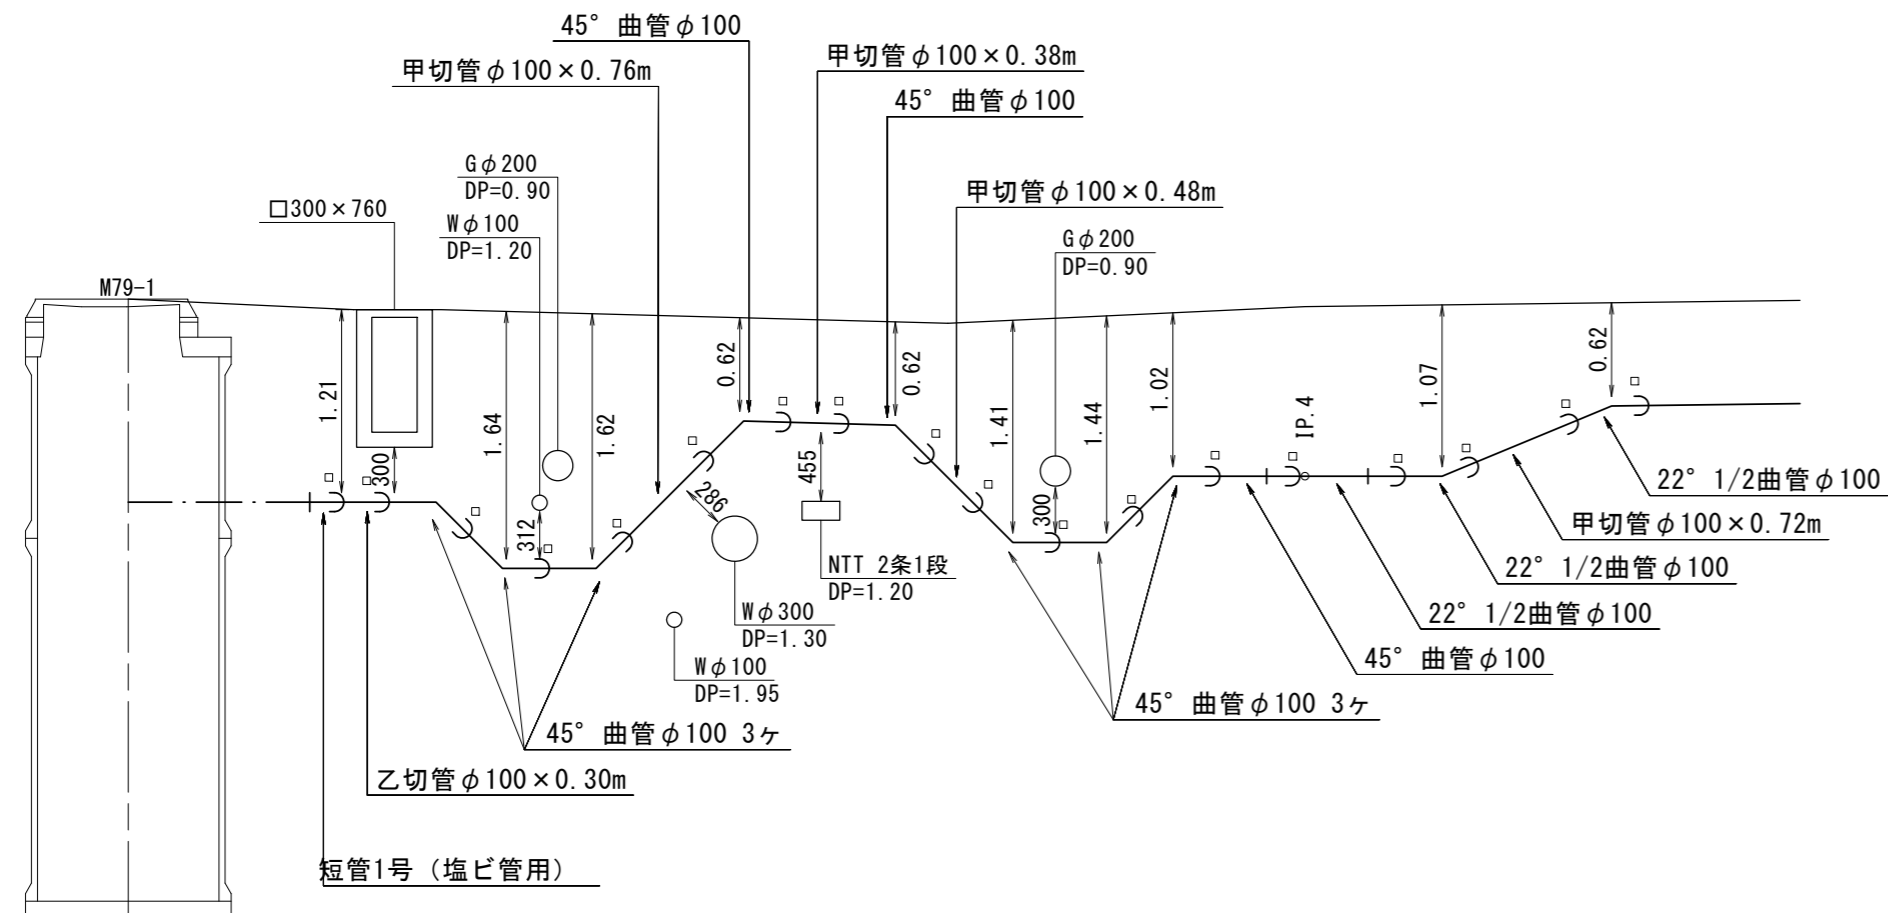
45° 曲管 $\phi$100

甲切管 $\phi$100 × 0.76m

甲切管 $\phi$100 × 0.38m

45° 曲管 $\phi$100

G $\phi$200
DP=0.90

甲切管 $\phi$100 × 0.48m

□300 × 760

W $\phi$100
DP=1.20

G $\phi$200
DP=0.90

M79-1

1.21
300
1.64
312
1.62
0.62
286
455
0.62
1.41
300
1.44
1.02
IP.4
1.07
0.62

NTT 2条1段
DP=1.20

W $\phi$300
DP=1.30

W $\phi$100
DP=1.95

22° 1/2曲管 $\phi$100

甲切管 $\phi$100 × 0.72m

22° 1/2曲管 $\phi$100

22° 1/2曲管 $\phi$100

45° 曲管 $\phi$100

45° 曲管 $\phi$100 3ヶ

45° 曲管 $\phi$100 3ヶ

乙切管 $\phi$100 × 0.30m

短管1号 (塩ビ管用)